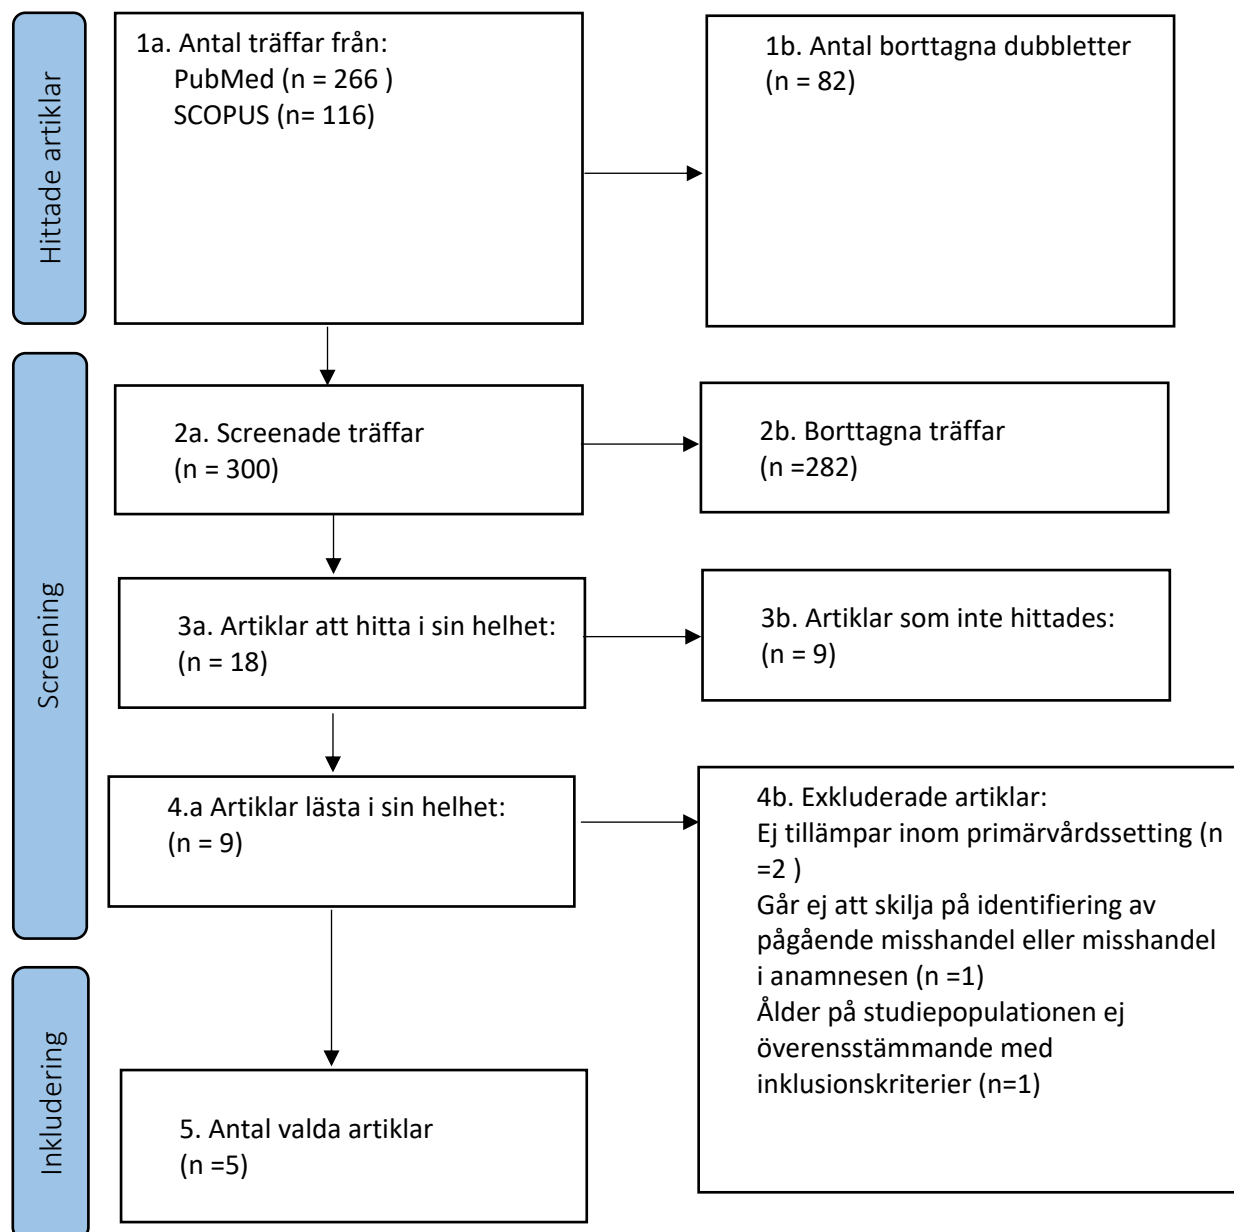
Hittade artiklar

1a. Antal träffar från:
PubMed (n = 266 )
SCOPUS (n= 116)

1b. Antal borttagna dubbletter
(n = 82)

Screening

2a. Screenade träffar
(n = 300)

2b. Borttagna träffar
(n =282)

3a. Artiklar att hitta i sin helhet:
(n = 18)

3b. Artiklar som inte hittades:
(n = 9)

4.a Artiklar lästa i sin helhet:
(n = 9)

4b. Exkluderade artiklar:
Ej tillämpar inom primärvårdssetting (n =2 )
Går ej att skilja på identifiering av pågående misshandel eller misshandel i anamnesen (n =1)
Ålder på studiepopulationen ej överensstämmande med inklusionskriterier (n=1)

Inkludering

5. Antal valda artiklar
(n =5)